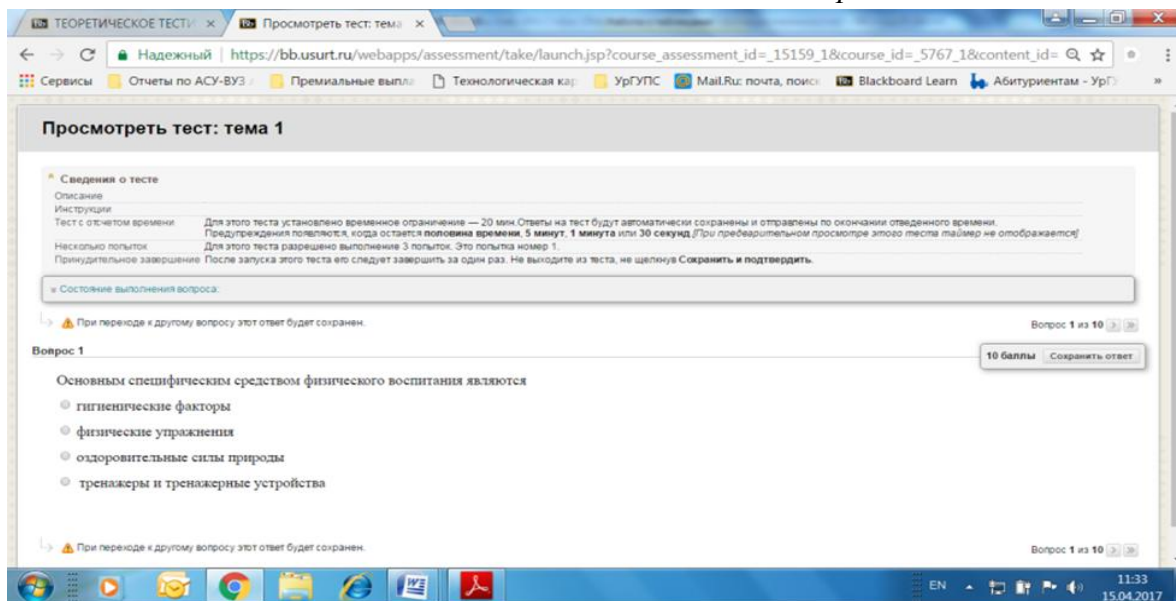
ТЕОРЕТИЧЕСКОЕ ТЕСТИ × Просмотреть тест: тема ×

Надежный | https://bb.usurt.ru/webapps/assessment/take/launch.jsp?course_assessment_id=_15159_1&course_id=_5767_1&content_id=

Сервисы Отчеты по АСУ-ВУЗ Премиальные выпла Технологическая кар УрГУПС Mail.Ru: почта, поиск Blackboard Learn Абитуриентам - УрГ

Просмотреть тест: тема 1

Сведения о тесте
Описание
Инструкции
Тест с отсчетом времени Для этого теста установлено временное ограничение — 20 мин.Ответы на тест будут автоматически сохранены и отправлены по окончании отведенного времени. Предупреждения появляются, когда остается половина времени, 5 минут, 1 минута или 30 секунд.[При предварительном просмотре этого теста таймер не отображается]
Несколько попыток Для этого теста разрешено выполнение 3 попыток. Это попытка номер 1.
Принудительное завершение После запуска этого теста его следует завершить за один раз. Не выходите из теста, не щелкнув Сохранить и подтвердить.

Состояние выполнения вопроса:

При переходе к другому вопросу этот ответ будет сохранен.

Вопрос 1 из 10

Вопрос 1

10 баллы Сохранить ответ

Основным специфическим средством физического воспитания являются
гигиенические факторы
физические упражнения
оздоровительные силы природы
тренажеры и тренажерные устройства

При переходе к другому вопросу этот ответ будет сохранен.

Вопрос 1 из 10

EN 11:33 15.04.2017